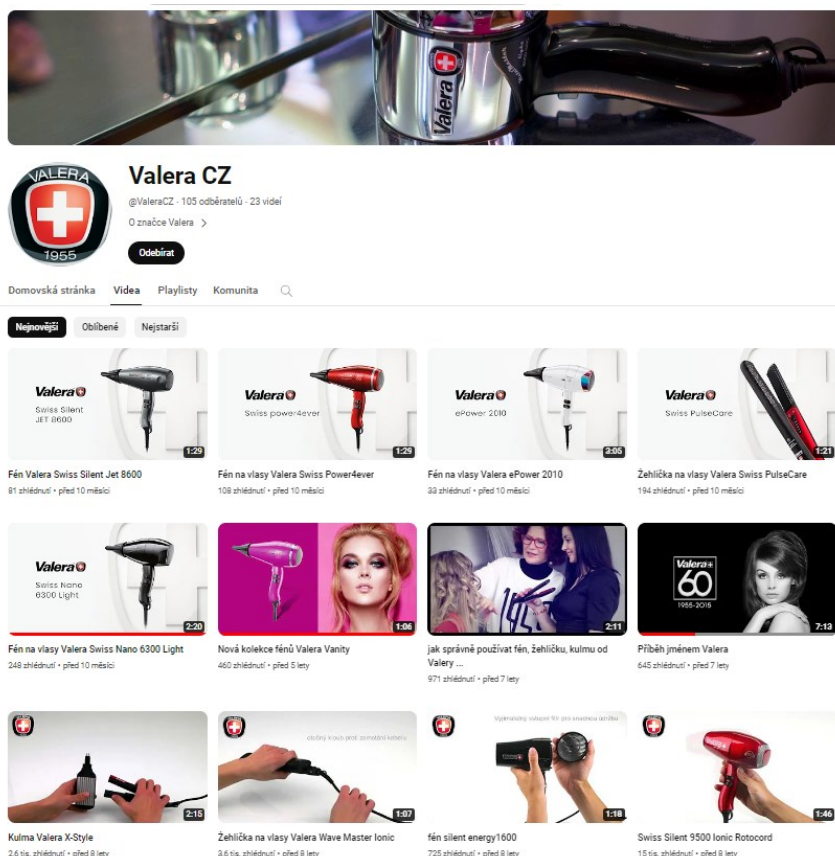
Valera

VALERA
1955

Valera CZ
@ValeraCZ · 105 odběratelů · 23 videí
O značce Valera >
Odebírat

Domovská stránka Videa Playlisty Komunita

Nejnovější Oblíbené Nejstarší

Valera Swiss Silent JET 8600
1:29
Fén Valera Swiss Silent Jet 8600
81 zhlédnutí • před 10 měsíci

Valera Swiss power4ever
1:29
Fén na vlasy Valera Swiss Power4ever
108 zhlédnutí • před 10 měsíci

Valera ePower 2010
3:05
Fén na vlasy Valera ePower 2010
33 zhlédnutí • před 10 měsíci

Valera Swiss PulseCare
1:21
Žehlička na vlasy Valera Swiss PulseCare
194 zhlédnutí • před 10 měsíci

Valera Swiss Nano 6300 Light
2:20
Fén na vlasy Valera Swiss Nano 6300 Light
248 zhlédnutí • před 10 měsíci

1:06
Nová kolekce fénů Valera Vanity
460 zhlédnutí • před 5 lety

2:11
jak správně používat fén, žehličku, kulmu od Valery ...
971 zhlédnutí • před 7 lety

Valera 60 1955-2015
7:13
Příběh jménem Valera
645 zhlédnutí • před 7 lety

2:15
Kulma Valera X-Style
2,6 tis. zhlédnutí • před 8 lety

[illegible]
1:07
Žehlička na vlasy Valera Wave Master Ionic
3,6 tis. zhlédnutí • před 8 lety

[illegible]
1:18
fén silent energy1600
725 zhlédnutí • před 8 lety

1:46
Swiss Silent 9500 Ionic Rotocord
15 tis. zhlédnutí • před 8 lety